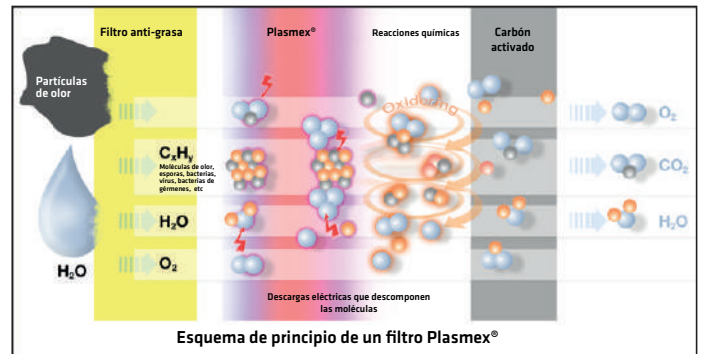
Filtro anti-grasa

Plasmex®

Reacciones químicas

Carbón activado

Partículas de olor

$H_2O$

$C_xH_y$

Moléculas de olor, esporas, bacterias, virus, bacterias de gérmenes, etc

$H_2O$

$O_2$

Oxidación

$O_2$

$CO_2$

$H_2O$

Descargas eléctricas que descomponen las moléculas

Esquema de principio de un filtro Plasmex®